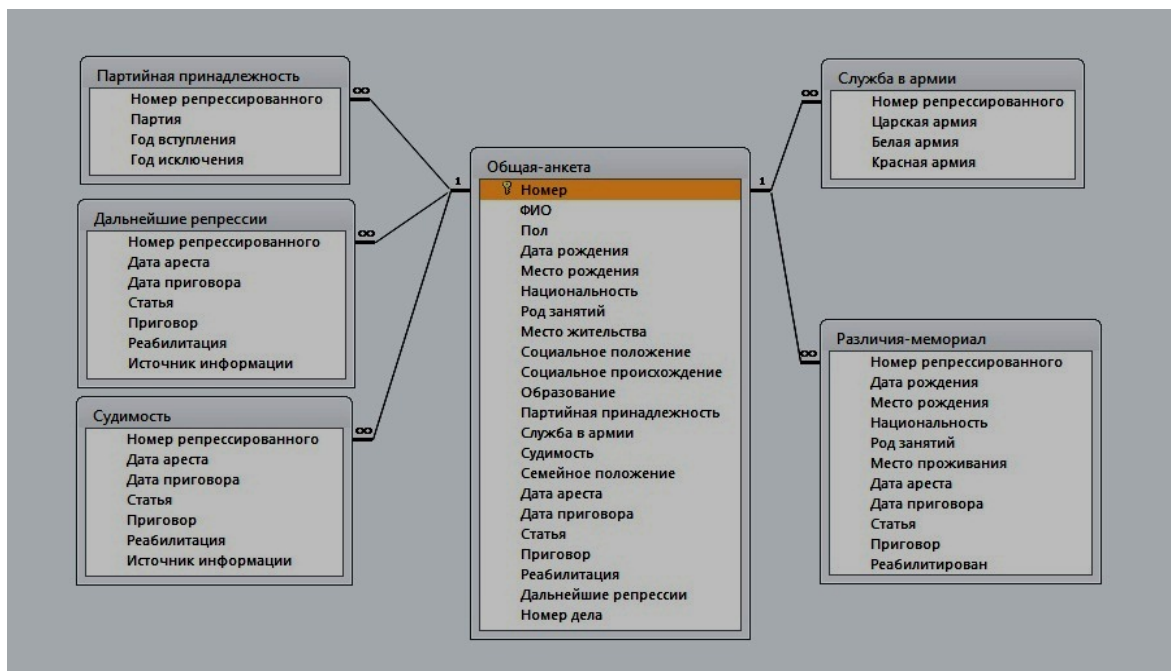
Партийная принадлежность
Номер репрессированного
Партия
Год вступления
Год исключения

∞

Дальнейшие репрессии
Номер репрессированного
Дата ареста
Дата приговора
Статья
Приговор
Реабилитация
Источник информации

∞

Судимость
Номер репрессированного
Дата ареста
Дата приговора
Статья
Приговор
Реабилитация
Источник информации

∞

1

Общая-анкета
Номер
ФИО
Пол
Дата рождения
Место рождения
Национальность
Род занятий
Место жительства
Социальное положение
Социальное происхождение
Образование
Партийная принадлежность
Служба в армии
Судимость
Семейное положение
Дата ареста
Дата приговора
Статья
Приговор
Реабилитация
Дальнейшие репрессии
Номер дела

1

∞

Служба в армии
Номер репрессированного
Царская армия
Белая армия
Красная армия

∞

Различия-мемориал
Номер репрессированного
Дата рождения
Место рождения
Национальность
Род занятий
Место проживания
Дата ареста
Дата приговора
Статья
Приговор
Реабилитирован